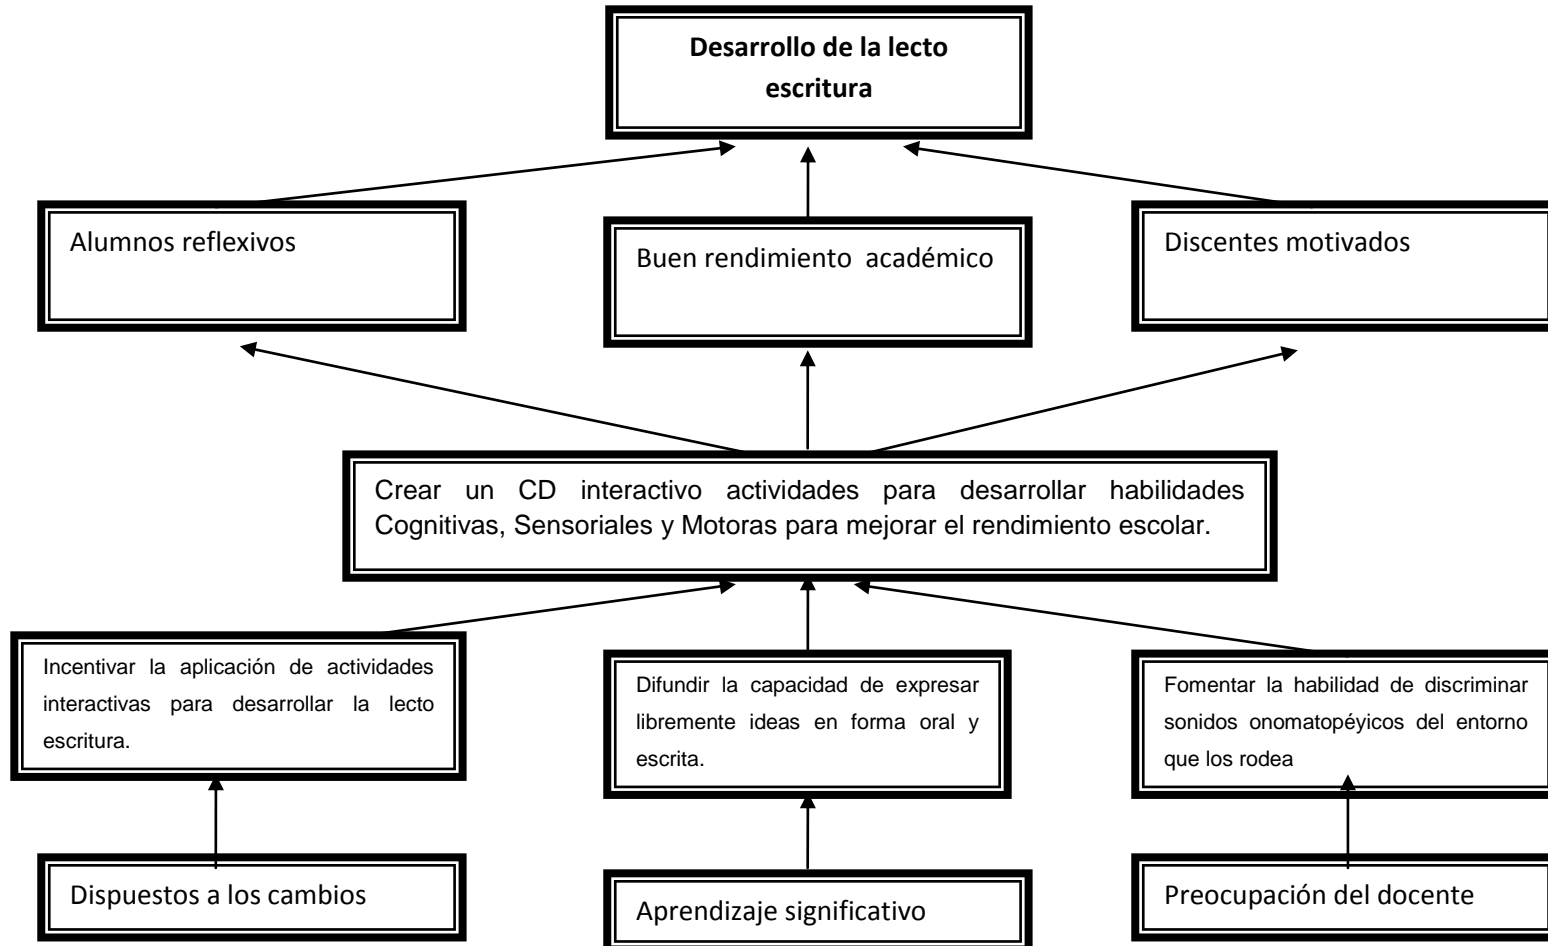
Desarrollo de la lecto escritura

Alumnos reflexivos

Buen rendimiento académico

Discentes motivados

Crear un CD interactivo actividades para desarrollar habilidades Cognitivas, Sensoriales y Motoras para mejorar el rendimiento escolar.

Incentivar la aplicación de actividades interactivas para desarrollar la lecto escritura.

Difundir la capacidad de expresar libremente ideas en forma oral y escrita.

Fomentar la habilidad de discriminar sonidos onomatopéyicos del entorno que los rodea

Dispuestos a los cambios

Aprendizaje significativo

Preocupación del docente